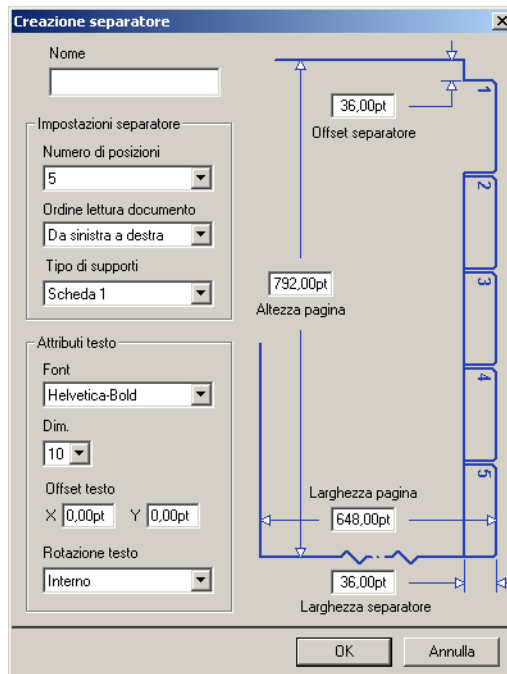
Creazione separatore

Nome

Impostazioni separatore

Numero di posizioni

5

Ordine lettura documento

Da sinistra a destra

Tipo di supporti

Scheda 1

Attributi testo

Font

Helvetica-Bold

Dim.

10

Offset testo

X 0,00pt Y 0,00pt

Rotazione testo

Interno

36,00pt

Offset separatore

1

2

3

4

5

792,00pt

Altezza pagina

Larghezza pagina

648,00pt

36,00pt

Larghezza separatore

OK

Annulla